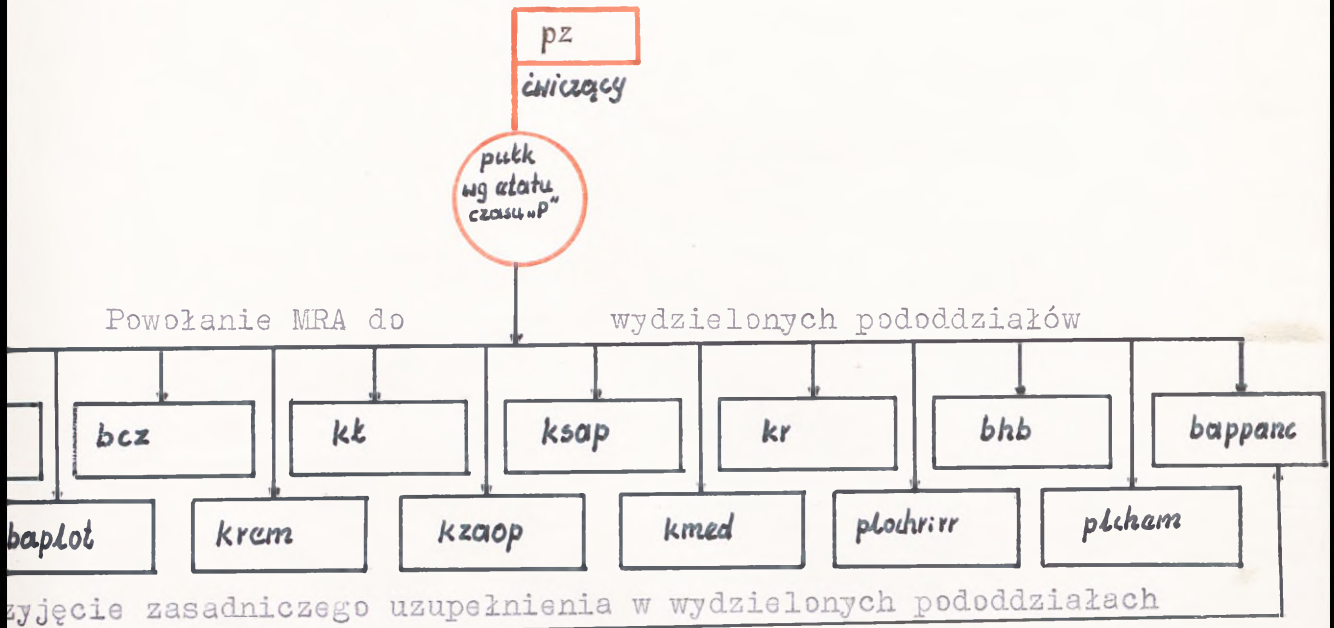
pz

ćwiczący

pułk wg etatu czasu „P"

Powołanie MRA do wydzielonych pododdziałów

bcz

kk

ksap

kr

bhb

bappanc

baplot

krem

kzaop

kmed

plochrirr

plcham

zyjęcie zasadniczego uzupełnienia w wydzielonych pododdziałach